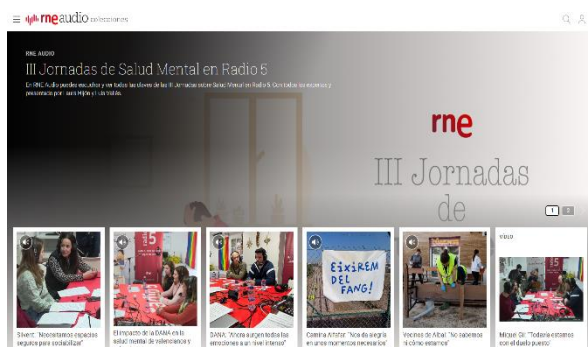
rne audio colecciones

RNE AUDIO

III Jornadas de Salud Mental en Radio 5

En RNE Audio puedes escuchar y ver todas las claves de las III Jornadas sobre Salud Mental en Radio 5. Contadas por expertos y presentadas por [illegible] y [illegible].

rne

III Jornadas de

1 2

Silvent: "Necesitamos espacios seguros para socializar"

El impacto de la DANA en la salud mental de valencianos y

DANA: "Ahora surgen todas las emociones a un nivel intenso"

Carmina Alfafar: "Nos da alegría en unos momentos necesarios"

Vecinos de Albal: "No sabemos ni cómo estamos"

Miquel Gil: "Todavía estamos con el duelo puesto"

EIXIREM DEL FANG!

VÍDEO